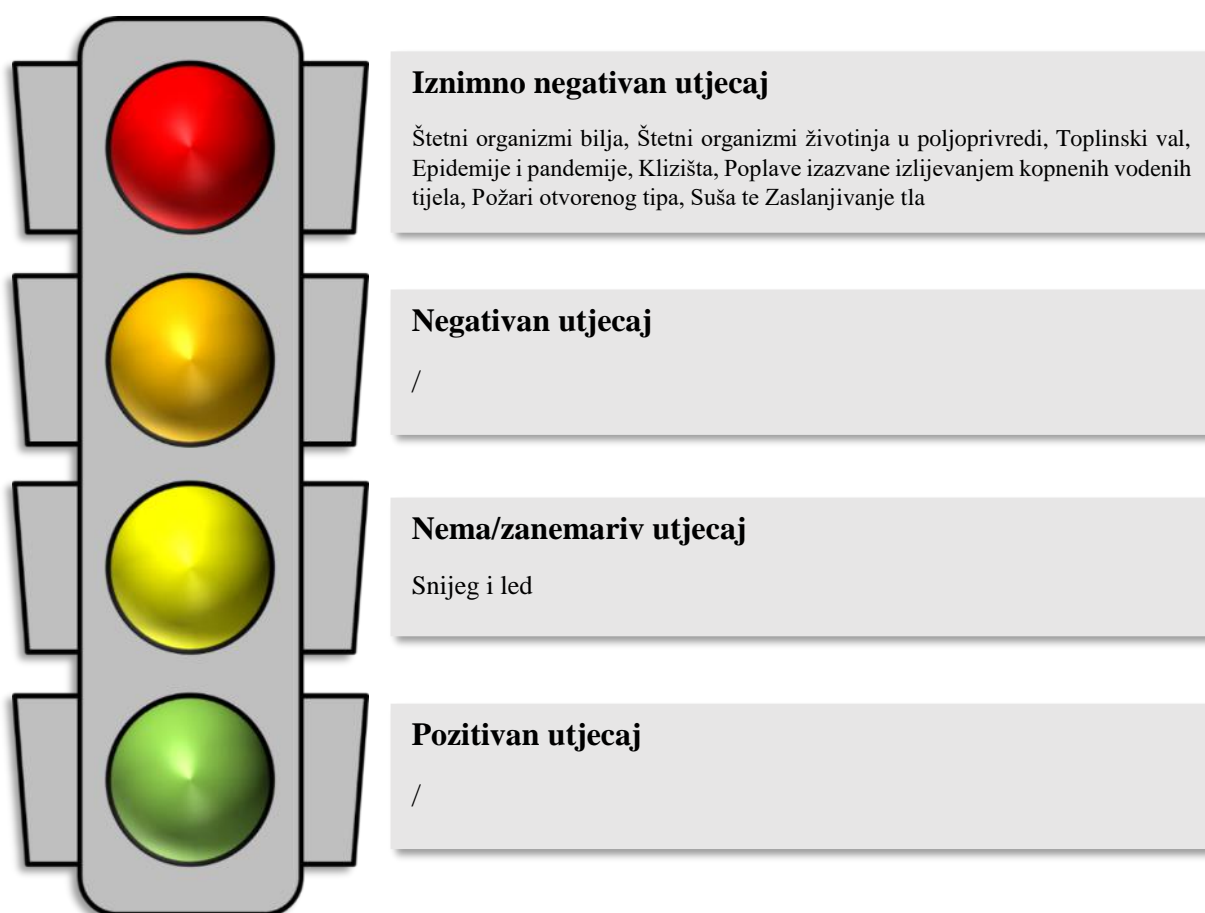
**Iznimno negativan utjecaj**

Štetni organizmi bilja, Štetni organizmi životinja u poljoprivredi, Toplinski val, Epidemije i pandemije, Klizišta, Poplave izazvane izlijevanjem kopnenih vodenih tijela, Požari otvorenog tipa, Suša te Zaslanjivanje tla

**Negativan utjecaj**

/

**Nema/zanemariv utjecaj**

Snijeg i led

**Pozitivan utjecaj**

/